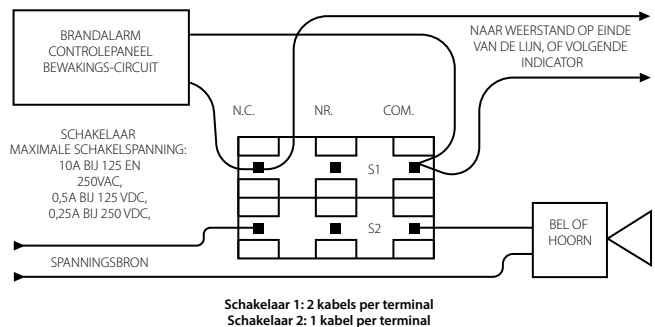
BRANDALARM CONTROLEPANEEL BEWAKINGS-CIRCUIT

NAAR WEERSTAND OP EINDE VAN DE LIJN, OF VOLGENDE INDICATOR

N.C.

NR.

COM.

SCHAKELAAR MAXIMALE SCHAKELSPANNING: 10A BIJ 125 EN 250VAC, 0,5A BIJ 125 VDC, 0,25A BIJ 250 VDC,

S1

S2

BEL OF HOORN

SPANNINGSBRON

**Schakelaar 1: 2 kabels per terminal**
**Schakelaar 2: 1 kabel per terminal**